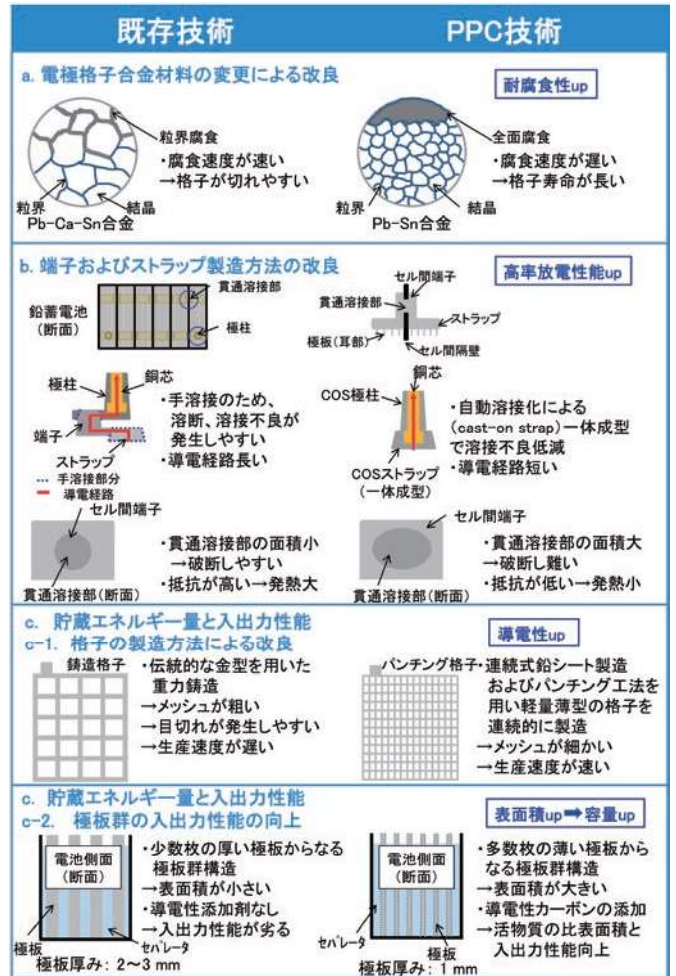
既存技術

PPC技術

a. 電極格子合金材料の変更による改良

耐腐食性up

粒界腐食
・腐食速度が速い
→格子が切れやすい
粒界
結晶
Pb-Ca-Sn合金

全面腐食
・腐食速度が遅い
→格子寿命が長い
粒界
結晶
Pb-Sn合金

b. 端子およびストラップ製造方法の改良

高率放電性能up

鉛蓄電池
(断面)
貫通溶接部
極柱

セル間端子
貫通溶接部
ストラップ
極板(耳部)
セル間隔壁

極柱
銅芯
端子
ストラップ
手溶接部分
導電経路
・手溶接のため、溶断、溶接不良が発生しやすい
・導電経路長い

銅芯
COS極柱
COSストラップ
(一体成型)
・自動溶接化による
(cast-on strap)一体成型で溶接不良低減
・導電経路短い

セル間端子
貫通溶接部(断面)
・貫通溶接部の面積小
→破断しやすい
・抵抗が高い→発熱大

セル間端子
貫通溶接部(断面)
・貫通溶接部の面積大
→破断し難い
・抵抗が低い→発熱小

c. 貯蔵エネルギー量と入出力性能
c-1. 格子の製造方法による改良

導電性up

鋳造格子
・伝統的な金型を用いた重力鋳造
→メッシュが粗い
→目切れが発生しやすい
→生産速度が遅い

パンチング格子
・連続式鉛シート製造およびパンチング工法を用い軽量薄型の格子を連続的に製造
→メッシュが細かい
→生産速度が速い

c. 貯蔵エネルギー量と入出力性能
c-2. 極板群の入出力性能の向上

表面積up➡容量up

電池側面
(断面)
極板
セパレータ
極板厚み: 2~3 mm
・少数枚の厚い極板からなる極板群構造
→表面積が小さい
・導電性添加剤なし
→入出力性能が劣る

電池側面
(断面)
セパレータ
極板
極板厚み: 1 mm
・多数枚の薄い極板からなる極板群構造
→表面積が大きい
・導電性カーボンの添加
→活物質の比表面積と入出力性能向上